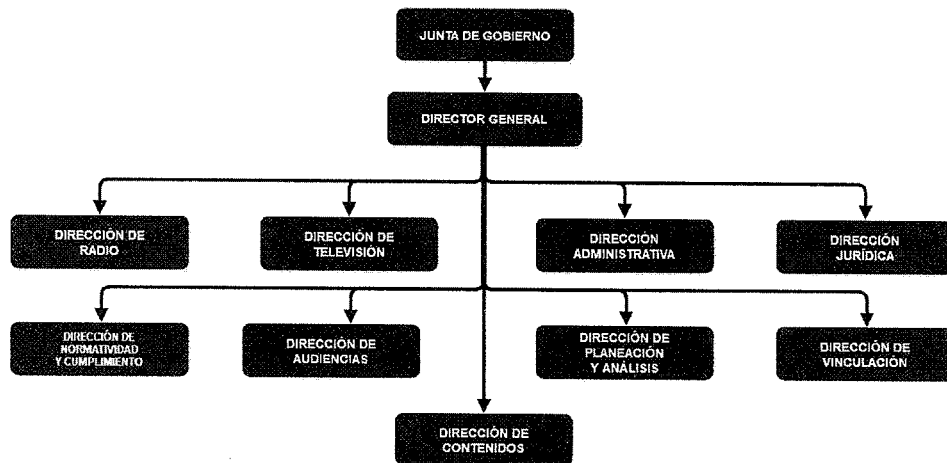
JUNTA DE GOBIERNO

DIRECTOR GENERAL

DIRECCIÓN DE RADIO

DIRECCIÓN DE TELEVISIÓN

DIRECCIÓN ADMINISTRATIVA

DIRECCIÓN JURÍDICA

DIRECCIÓN DE NORMATIVIDAD Y CUMPLIMIENTO

DIRECCIÓN DE AUDIENCIAS

DIRECCIÓN DE PLANEACIÓN Y ANÁLISIS

DIRECCIÓN DE VINCULACIÓN

DIRECCIÓN DE CONTENIDOS